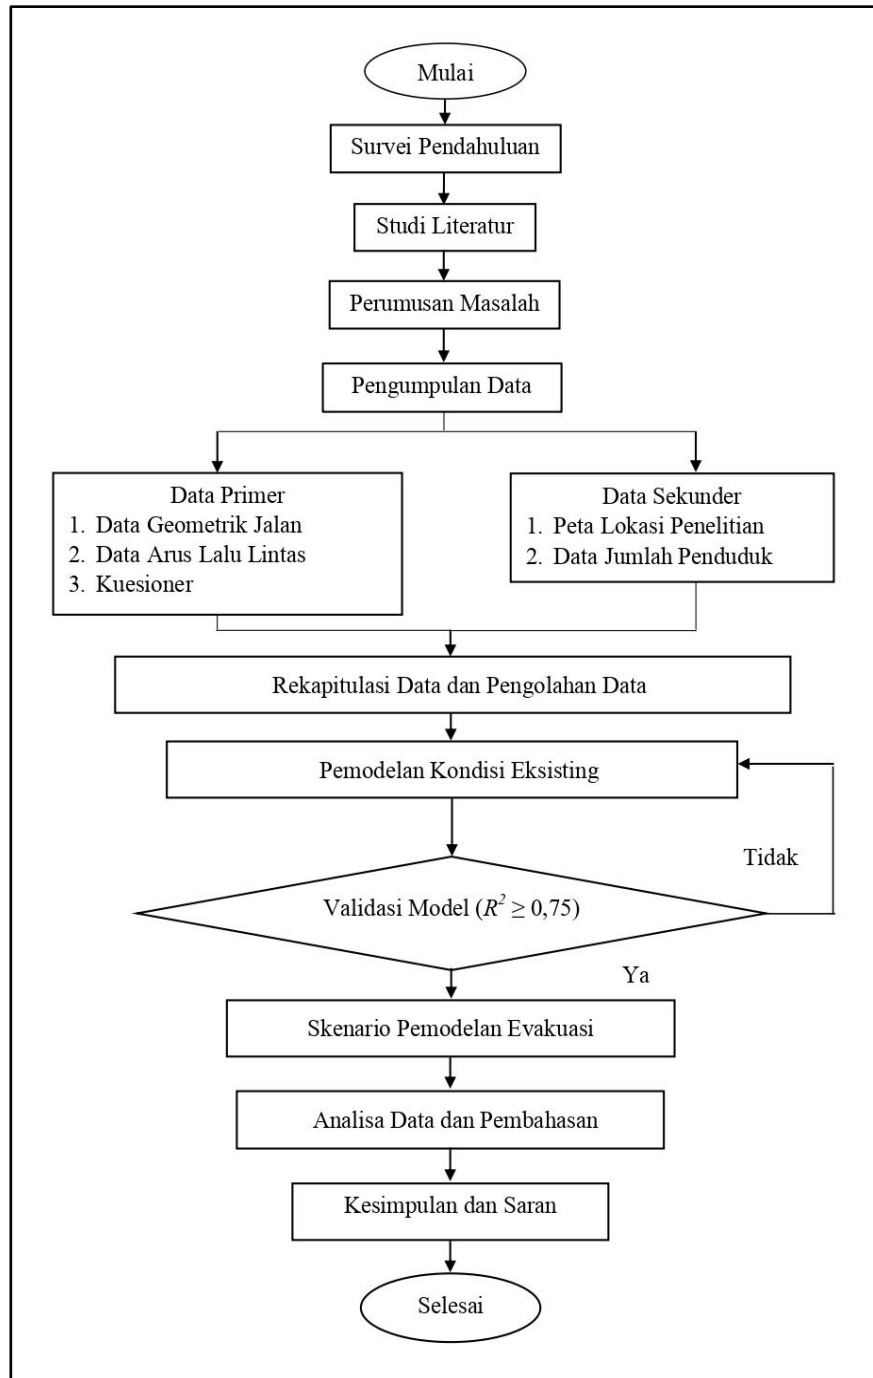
Mulai

Survei Pendahuluan

Studi Literatur

Perumusan Masalah

Pengumpulan Data

Data Primer
1. Data Geometrik Jalan
2. Data Arus Lalu Lintas
3. Kuesioner

Data Sekunder
1. Peta Lokasi Penelitian
2. Data Jumlah Penduduk

Rekapitulasi Data dan Pengolahan Data

Pemodelan Kondisi Eksisting

Tidak

Validasi Model ($R^2 \geq 0,75$)

Ya

Skenario Pemodelan Evakuasi

Analisa Data dan Pembahasan

Kesimpulan dan Saran

Selesai